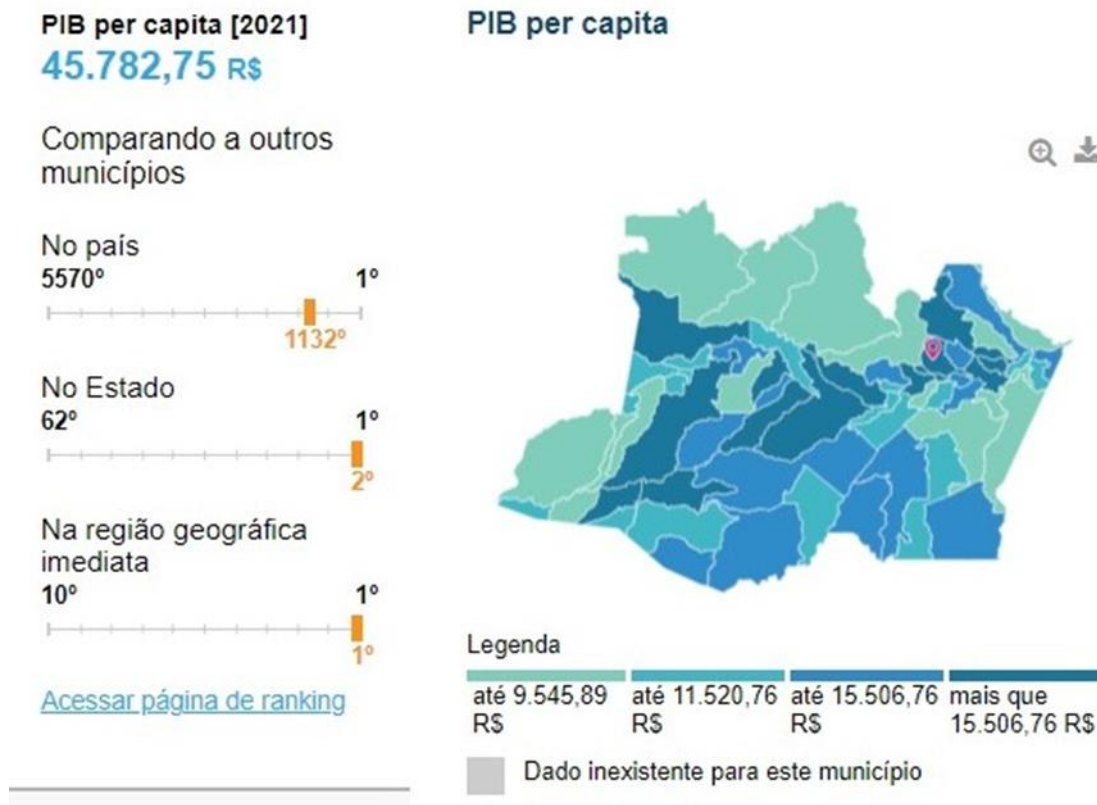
PIB per capita [2021]
45.782,75 R$

Comparando a outros municípios

No país
5570º 1º
1132º

No Estado
62º 1º
2º

Na região geográfica imediata
10º 1º
1º

Acessar página de ranking

PIB per capita

Legenda

até 9.545,89 R$ | até 11.520,76 R$ | até 15.506,76 R$ | mais que 15.506,76 R$

Dado inexistente para este município